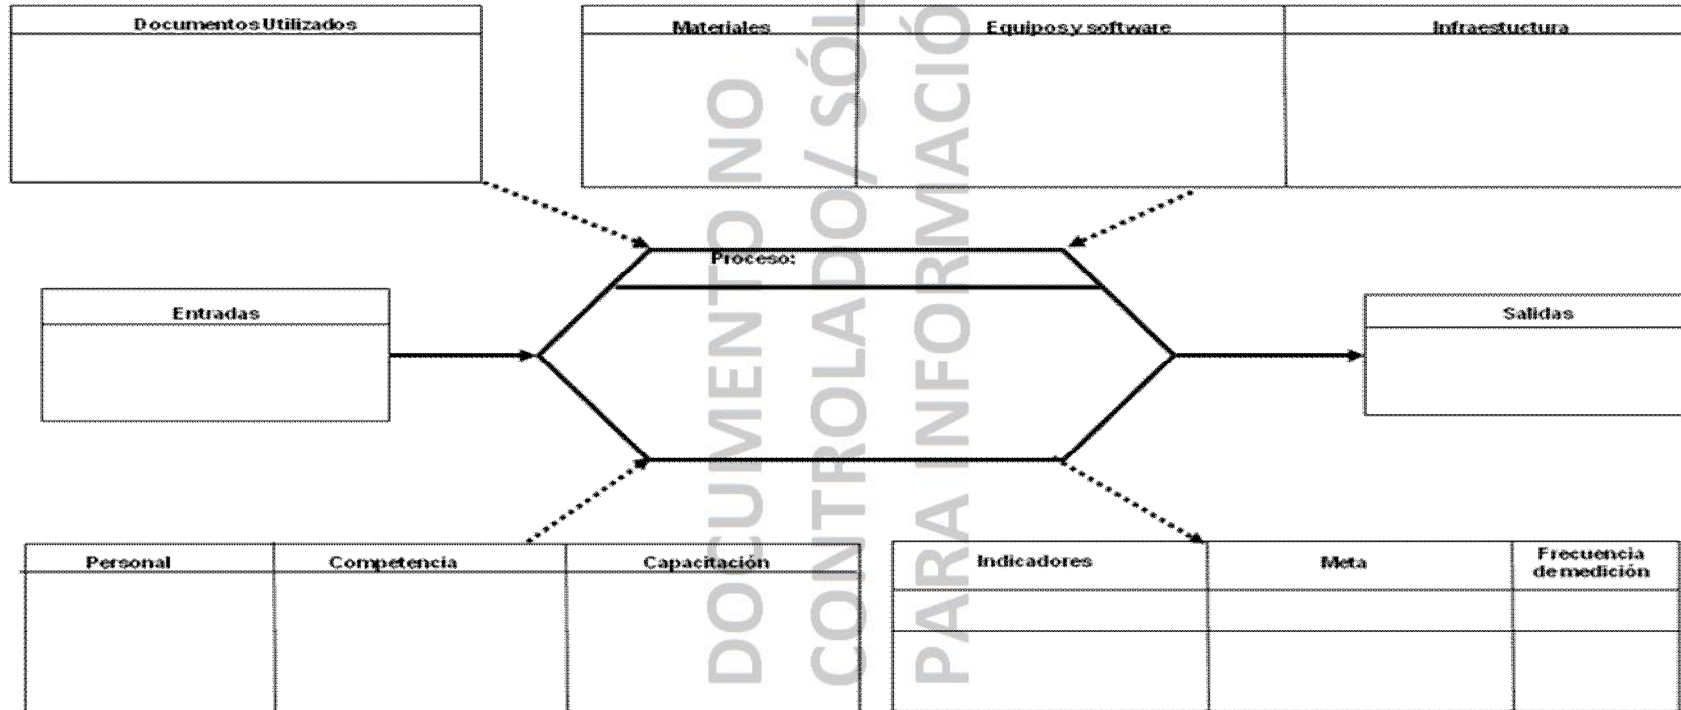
| Documentos Utilizados |
|---|
| |

| Materiales | Equipos y software | Infraestuctura |
|---|---|---|
| | | |

Proceso:

| Entradas |
|---|
| |

| Salidas |
|---|
| |

| Personal | Competencia | Capacitación |
|---|---|---|
| | | |

| Indicadores | Meta | Frecuencia de medición |
|---|---|---|
| | | |
| | | |

DOCUMENTO NO CONTROLADO / SÓL PARA INFORMACIÓ